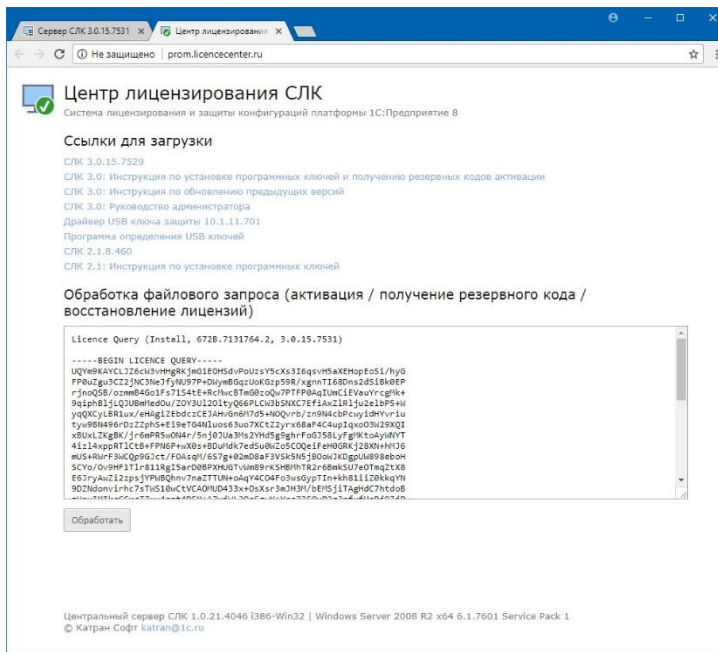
Сервер СЛК 3.0.15.7531 ×
Центр лицензирования ×

Не защищено | prom.licencecenter.ru

Центр лицензирования СЛК
Система лицензирования и защиты конфигураций платформы 1С:Предприятие 8

Ссылки для загрузки
СЛК 3.0.15.7529
СЛК 3.0: Инструкция по установке программных ключей и получению резервных кодов активации
СЛК 3.0: Инструкция по обновлению предыдущих версий
СЛК 3.0: Руководство администратора
Драйвер USB ключа защиты 10.1.11.701
Программа определения USB ключей
СЛК 2.1.8.460
СЛК 2.1: Инструкция по установке программных ключей

Обработка файлового запроса (активация / получение резервного кода / восстановление лицензий)

Licence Query (Install, 672B.7131764.2, 3.0.15.7531)

-----BEGIN LICENCE QUERY-----
UQYm9KAYCLJZ6cW3vHHgRKjmG1EOHSdvPoUzsY5cXs3I6qsvH5aXEHopEoSi/hyG
FP0uZgu3CZ2jNC3NeJfyNU97P+DWymBGqzUoKGzp59R/xgnnTI68Dns2dSiBk0EP
rjnoQSB/ozmmB4Go1Fs7154tE+RcMwcBTmG0zoQw7PTFP0AqIUmCiEVauYrcgMk+
9qiphBlj LQ3U8mHedOu/ZOY3Ul2OltyQ66PLCW3bSNXC7EfiAxZlRlju2e1bP5+W
yqQXCyLBR1ux/eHAgiZEbdczCEJAHvGn6M7d5+NOQvrb/zn9N4cbPcwyidHYvriu
tyw9BN496rDzZZphS+Ei9eTG4Nluos63uo7XCtZ2yrx68aF4C4upIqxoO3W29XQI
xBUxLZKgBK/jr6mPR5wON4r/5nj0Ua3Ms2YHd5g9ghrFoG358LyFgMKtoAyWNYT
4iz14xppRT1Ct8+FPN6P+uX0s+BDuMdk7edSu0WZo5COQeiFeH0GRKj28XN+hMJ6
mUS+RWrF3WCQp9G3ct/FOAsqM/6S7g+02mD8aF3VSk5N5jBOoWJKDgpUW898eboH
SCYo/Ov9HF1T1r811RgI5arD0BPXHUGTvWm89rKSHBMhTR2r6BmkSU7eOTmqZtX8
E6JryAwZi2zpsjYPWBQhnv7naZTTUN+oAqY4CO4Fo3wsGypTIn+kh81iiZ0kkqYN
9DZNdonvirhc7sTWS10uCtVCAOMUD433x+OsXsr3mJH3M/bEMSjiTAgHdC7htdoB
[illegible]

Обработать

Центральный сервер СЛК 1.0.21.4046 i386-Win32 | Windows Server 2008 R2 x64 6.1.7601 Service Pack 1
© Катран Софт katran@1c.ru